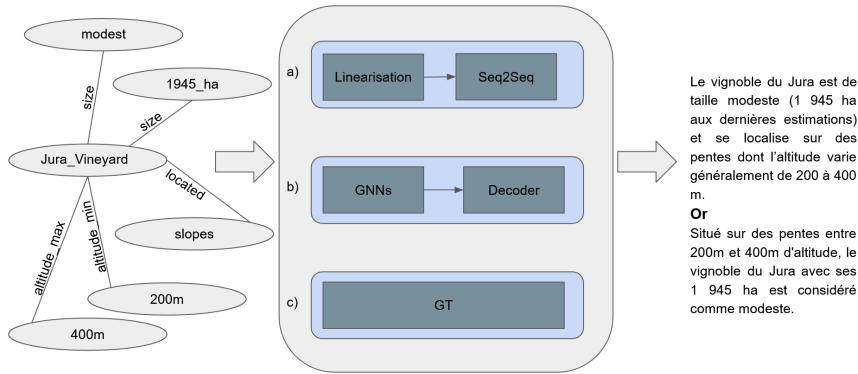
modest

size

1945_ha

size

Jura_Vineyard

located

slopes

altitude_max

altitude_min

200m

400m

a)

Linearisation

Seq2Seq

b)

GNNs

Decoder

c)

GT

Le vignoble du Jura est de taille modeste (1 945 ha aux dernières estimations) et se localise sur des pentes dont l'altitude varie généralement de 200 à 400 m.

Or

Situé sur des pentes entre 200m et 400m d'altitude, le vignoble du Jura avec ses 1 945 ha est considéré comme modeste.